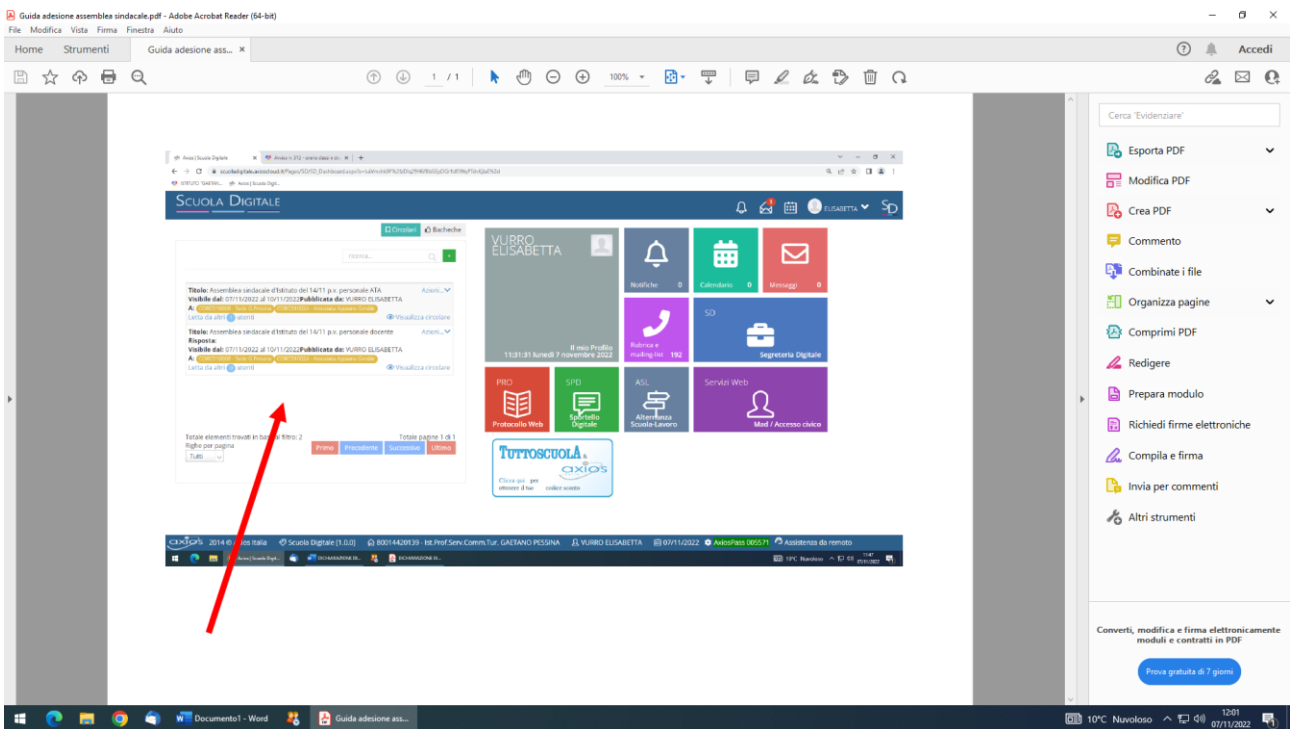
Guida adesione assemblea sindacale.pdf - Adobe Acrobat Reader (64-bit)
File Modifica Vista Firma Finestra Aiuto
Home Strumenti Guida adesione ass... ×
Accedi
1 / 1 100%

Axios | Scuola Digitale
scuoladigitale.axioscloud.it/Pages/SD/SD_Dashboard.aspx
SCUOLA DIGITALE
ELISABETTA SD
Circolari Bacheche
ricerca...
Titolo: Assemblea sindacale d'Istituto del 14/11 p.v. personale ATA
Visibile dal: 07/11/2022 al 10/11/2022 Pubblicata da: VURRO ELISABETTA
A:
Letta da altri utenti
Azioni
Visualizza circolare
Titolo: Assemblea sindacale d'Istituto del 14/11 p.v. personale docente
Risposta:
Visibile dal: 07/11/2022 al 10/11/2022 Pubblicata da: VURRO ELISABETTA
A:
Letta da altri utenti
Azioni
Visualizza circolare
Totale elementi trovati in base al filtro: 2
Totale pagine 1 di 1
Righe per pagina
Tutti
Primo Precedente Successivo Ultimo
VURRO ELISABETTA
Il mio Profilo
11:31:31 lunedì 7 novembre 2022
Notifiche 0
Calendario 0
Messaggi 0
Rubrica e mailing-list 192
SD
Segreteria Digitale
PRO
Protocollo Web
SPD
Sportello Digitale
ASL
Alternanza Scuola-Lavoro
Servizi Web
Mod / Accesso civico
TUTTOSCUOLA & axios
Clicca qui per ottenere il tuo codice sconto
axios 2014 © Axios Italia Scuola Digitale [1.0.0] 80014420139 - Ist.Prof.Serv.Comm.Tur. GAETANO PESSINA VURRO ELISABETTA 07/11/2022 AxiosPass 005571 Assistenza da remoto
DICHIARAZIONE DI... DICHIARAZIONE DI...
11°C Nuvoloso 11:47 07/11/2022

Cerca 'Evidenziare'
Esporta PDF
Modifica PDF
Crea PDF
Commento
Combinate i file
Organizza pagine
Comprimi PDF
Redigere
Prepara modulo
Richiedi firme elettroniche
Compila e firma
Invia per commenti
Altri strumenti
Converti, modifica e firma elettronicamente moduli e contratti in PDF
Prova gratuita di 7 giorni

Documento1 - Word
Guida adesione ass...
10°C Nuvoloso
12:01
07/11/2022